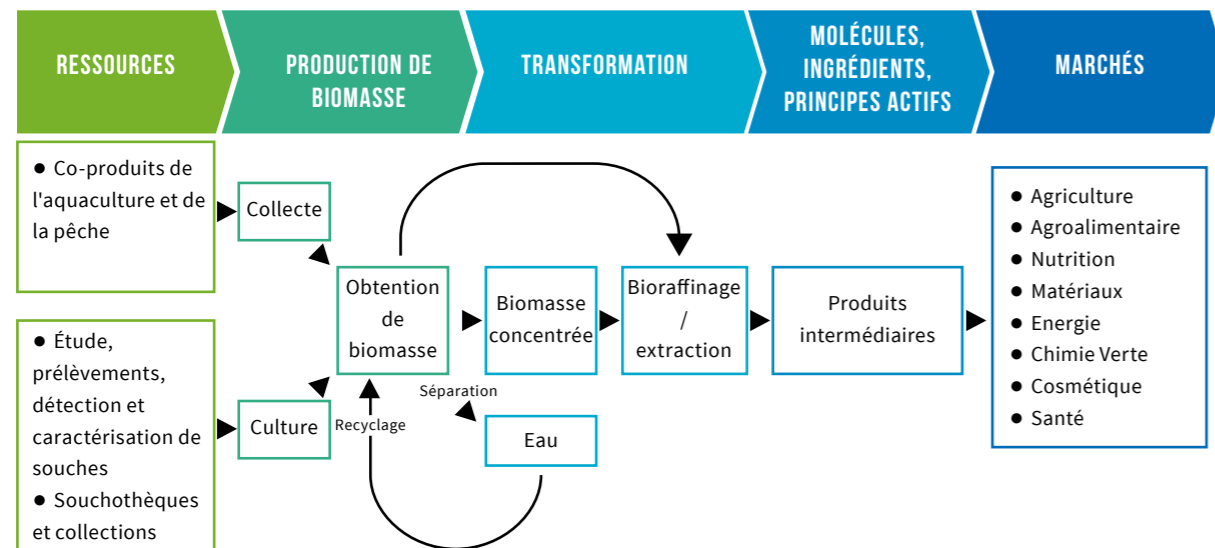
RESSOURCES

PRODUCTION DE BIOMASSE

TRANSFORMATION

MOLÉCULES, INGRÉDIENTS, PRINCIPES ACTIFS

MARCHÉS

● Co-produits de l'aquaculture et de la pêche

● Étude, prélèvements, détection et caractérisation de souches
● Souchothèques et collections

Collecte

Culture

Obtention de biomasse

Séparation

Recyclage

Eau

Biomasse concentrée

Bioraffinage / extraction

Produits intermédiaires

● Agriculture
● Agroalimentaire
● Nutrition
● Matériaux
● Energie
● Chimie Verte
● Cosmétique
● Santé